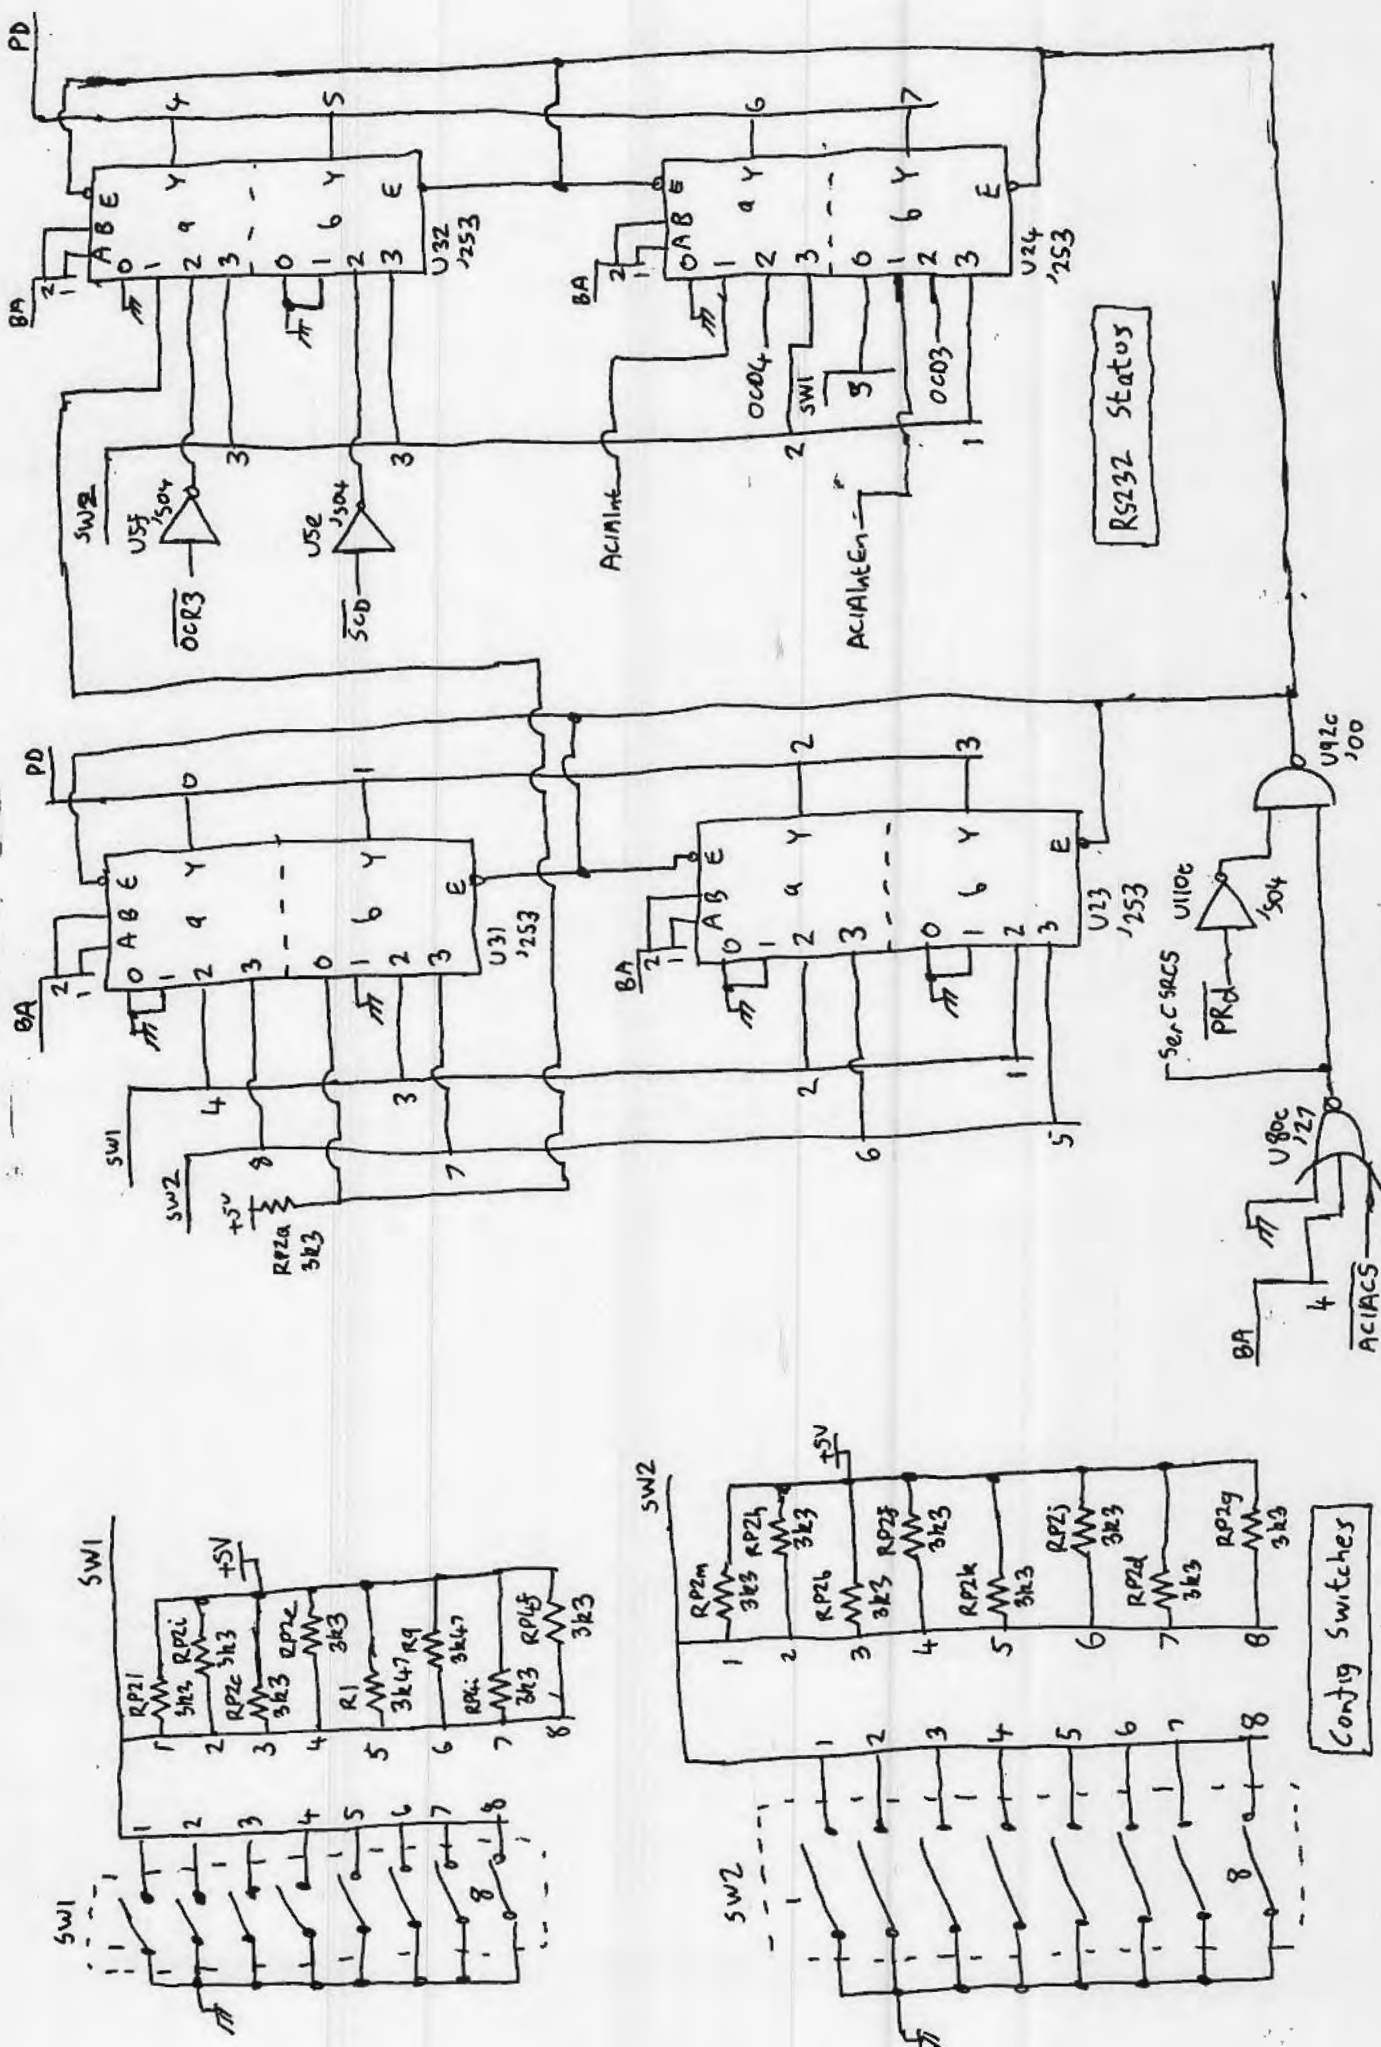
PD
BA
2
1
A B E
0
1
2
3
0
1
2
3
a Y
b Y
E
4
5
U32
'253
SW2
3
3
U5f
'S04
U5e
'S04
$\overline{OCR3}$
$\overline{SCD}$
BA
2
1
0 A B E
1
2
3
0
1
2
3
a Y
b Y
E
6
7
U24
'253
OCO4
SW1
5
OCO3
2
1
AciaInt
AciaIntEn
RS232 Status
PD
BA
2
1
0 A B E
1
2
3
0
1
2
3
a Y
b Y
E
0
1
U31
'253
SW1
SW2
4
8
3
7
+5V
RP2a
3k3
BA
2
1
0 A B E
1
2
3
0
1
2
3
a Y
b Y
E
2
3
U23
'253
2
6
1
5
SerCSRCS
$\overline{PRd}$
U110c
'S04
U92c
'00
U80c
'27
BA
4
$\overline{ACIACS}$
SW1
+5V
RP2l
3k3
RP2i
3k3
RP2c
3k3
RP2e
3k3
R1
3k47
R9
3k47
RP2
3k3
RP2f
3k3
1
2
3
4
5
6
7
8
SW1
1
2
3
4
5
6
7
8
SW2
+5V
RP2m
3k3
RP2h
3k3
RP2b
3k3
RP2f
3k3
RP2k
3k3
RP2j
3k3
RP2d
3k3
RP2g
3k3
1
2
3
4
5
6
7
8
SW2
1
2
3
4
5
6
7
8
Config Switches